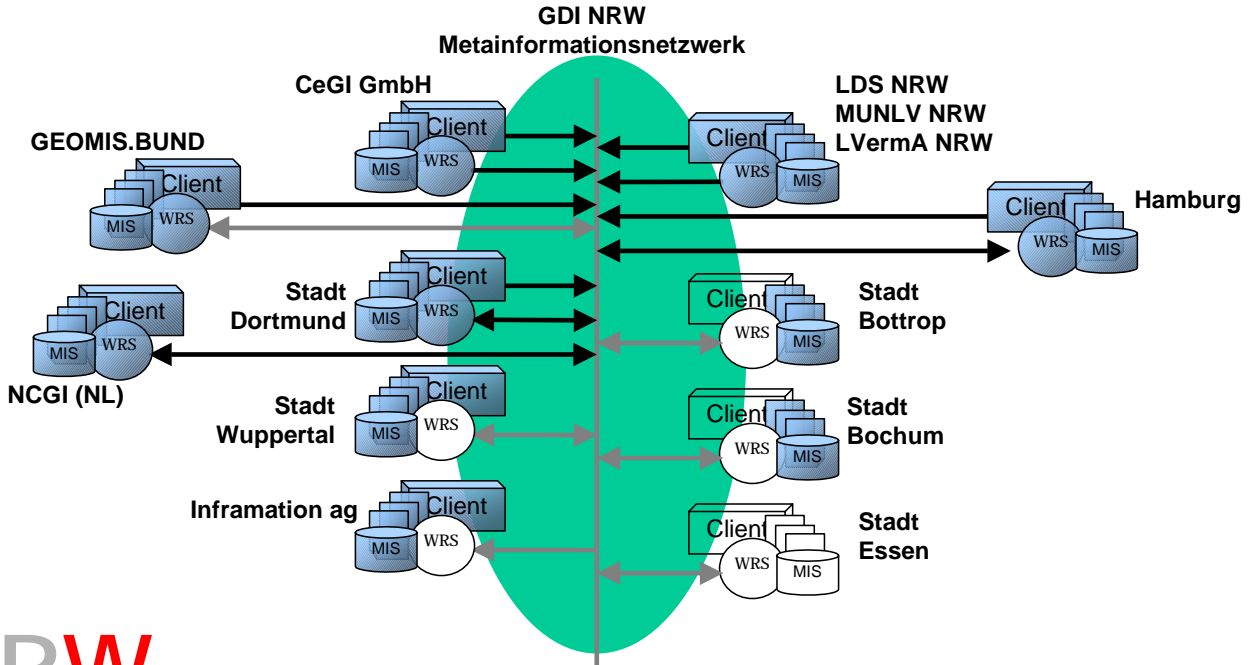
GDI NRW
Metainformationsnetzwerk

CeGI GmbH
Client
MIS
WRS

LDS NRW
MUNLV NRW
LVermA NRW
Client
WRS
MIS

GEOMIS.BUND
Client
MIS
WRS

Client
WRS
MIS
Hamburg

Stadt Dortmund
Client
MIS
WRS

Client
WRS
MIS
Stadt Bottrop

Client
MIS
WRS
NCGI (NL)

Stadt Wuppertal
Client
MIS
WRS

Client
WRS
MIS
Stadt Bochum

Inframation ag
Client
MIS
WRS

Client
WRS
MIS
Stadt Essen

RW